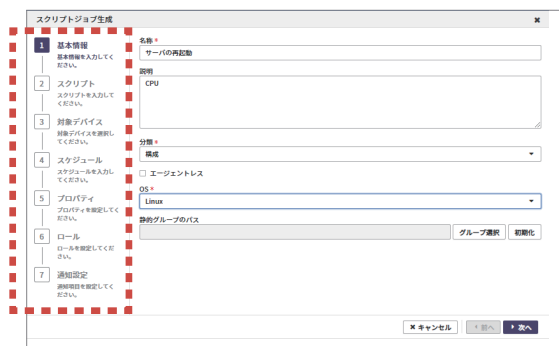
スクリプトジョブ生成

1 基本情報
基本情報を入力してください。

2 スクリプト
スクリプトを入力してください。

3 対象デバイス
対象デバイスを選択してください。

4 スケジュール
スケジュールを入力してください。

5 プロパティ
プロパティを指定してください。

6 ロール
ロールを指定してください。

7 通知設定
通知項目を指定してください。

名称 *
サーバの再起動

説明
CPU

分類 *
構成

エージェントレス

OS *
Linux

静的グループのパス

グループ選択
初期化

キャンセル
前へ
次へ